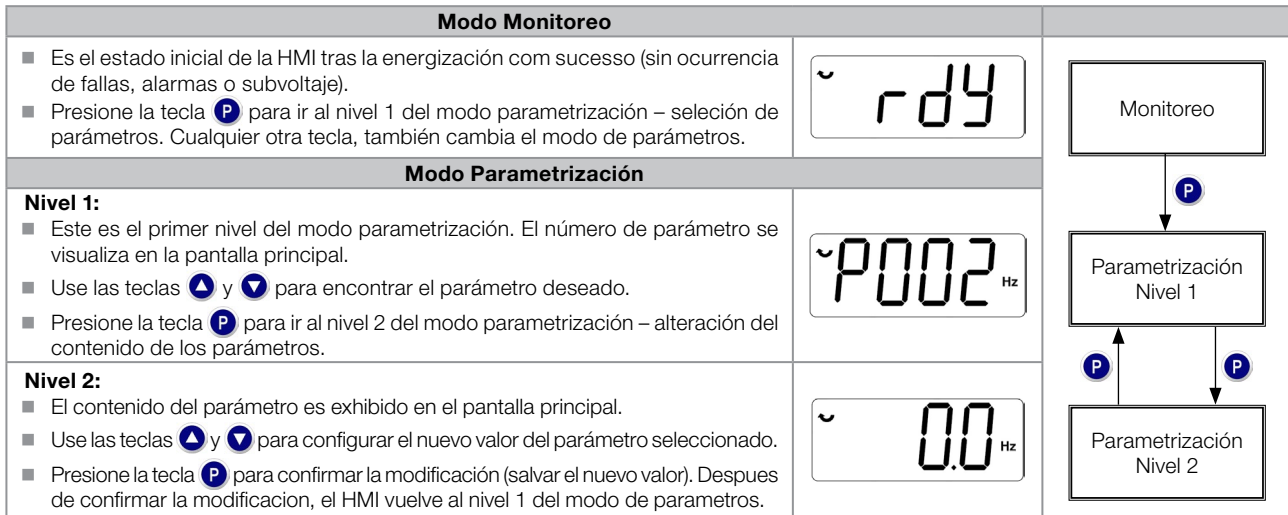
**Modo Monitoreo**

- Es el estado inicial de la HMI tras la energización com sucesso (sin ocurrencia de fallas, alarmas o subvoltaje).
- Presione la tecla P para ir al nivel 1 del modo parametrización – selección de parámetros. Cualquier otra tecla, también cambia el modo de parámetros.

rdY

Monitoreo

P

**Modo Parametrización**

**Nivel 1:**
- Este es el primer nivel del modo parametrización. El número de parámetro se visualiza en la pantalla principal.
- Use las teclas y para encontrar el parámetro deseado.
- Presione la tecla P para ir al nivel 2 del modo parametrización – alteración del contenido de los parámetros.

P002 Hz

Parametrización Nivel 1

P P

**Nivel 2:**
- El contenido del parámetro es exhibido en el pantalla principal.
- Use las teclas y para configurar el nuevo valor del parámetro seleccionado.
- Presione la tecla P para confirmar la modificación (salvar el nuevo valor). Despues de confirmar la modificacion, el HMI vuelve al nivel 1 del modo de parametros.

0.0 Hz

Parametrización Nivel 2